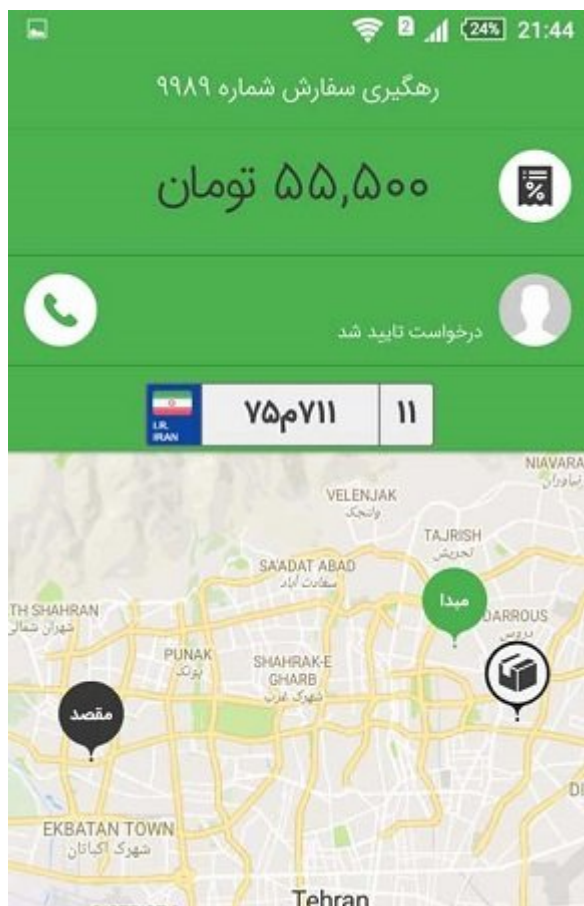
24% 21:44

رهگیری سفارش شماره ۹۹۸۹

۵۵,۵۰۰ تومان

درخواست تایید شد

I.R. IRAN ۷۵م۷۱۱ ۱۱

NIAVARAN
نیاوران

VELENJAK
ولنجک

TAJRISH
تجریش

SA'ADAT ABAD
سعادت آباد

مبدا

TH SHAHRAN
شهران شمالی

DARROUS
دروس

PUNAK
پونک

SHAHRAK-E GHARB
شهرک غرب

مقصد

EKBATAN TOWN
شهرک اکباتان

Tehran